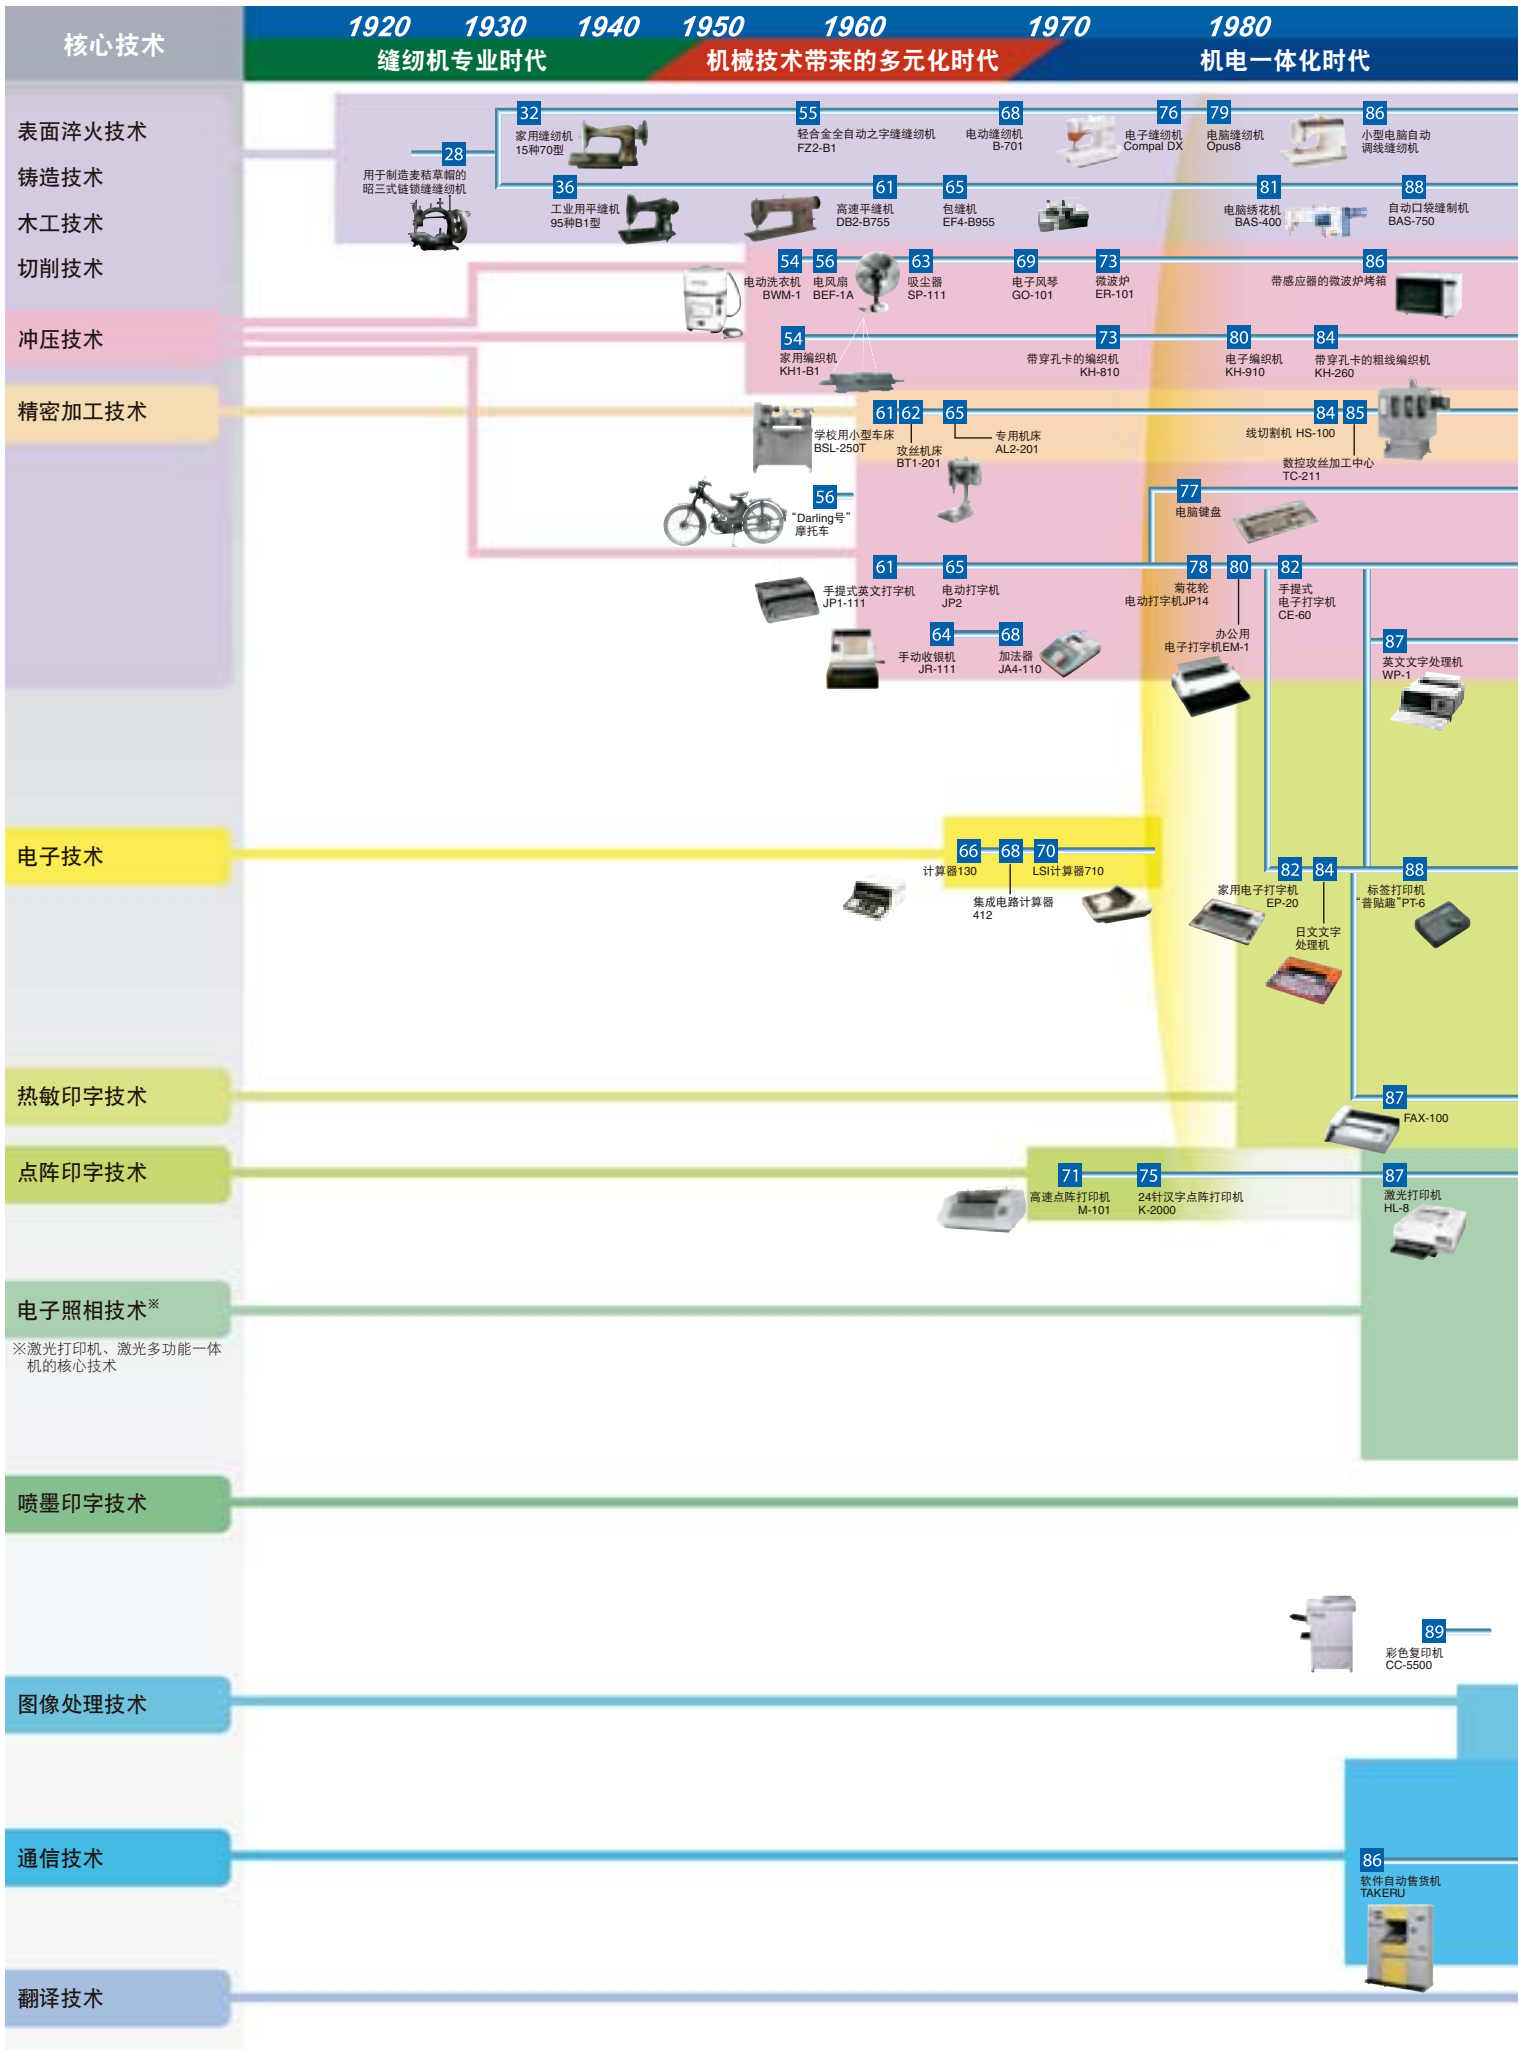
核心技术

1920 1930 1940 1950 1960 1970 1980

缝纫机专业时代

机械技术带来的多元化时代

机电一体化时代

表面淬火技术
铸造技术
木工技术
切削技术

冲压技术

精密加工技术

电子技术

热敏印字技术

点阵印字技术

电子照相技术※
※激光打印机、激光多功能一体机的核心技术

喷墨印字技术

图像处理技术

通信技术

翻译技术

28 用于制造麦秸草帽的昭三式链锁缝缝纫机

32 家用缝纫机 15种70型

36 工业用平缝机 95种B1型

55 轻合金全自动之字缝缝纫机 FZ2-B1

68 电动缝纫机 B-701

76 电子缝纫机 Compal DX

79 电脑缝纫机 Opus8

86 小型电脑自动调线缝纫机

61 高速平缝机 DB2-B755

65 包缝机 EF4-B955

81 电脑绣花机 BAS-400

88 自动口袋缝制机 BAS-750

54 电动洗衣机 BWM-1

56 电风扇 BEF-1A

63 吸尘器 SP-111

69 电子风琴 GO-101

73 微波炉 ER-101

86 带感应器的微波炉烤箱

54 家用编织机 KH1-B1

73 带穿孔卡的编织机 KH-810

80 电子编织机 KH-910

84 带穿孔卡的粗线编织机 KH-260

学校用小型车床 BSL-250T

61 62 攻丝机床 BT1-201

65 专用机床 AL2-201

84 线切割机 HS-100

85 数控攻丝加工中心 TC-211

56 "Darling号"摩托车

77 电脑键盘

61 手提式英文打字机 JP1-111

65 电动打字机 JP2

78 菊花轮电动打字机JP14

80 办公用电子打字机EM-1

82 手提式电子打字机 CE-60

64 手动收银机 JR-111

68 加法器 JA4-110

87 英文文字处理机 WP-1

66 计算器130

68 集成电路计算器 412

70 LSI计算器710

82 家用电子打字机 EP-20

84 日文文字处理机

88 标签打印机"普贴趣"PT-6

87 FAX-100

71 高速点阵打印机 M-101

75 24针汉字点阵打印机 K-2000

87 激光打印机 HL-8

89 彩色复印机 CC-5500

86 软件自动售货机 TAKERU